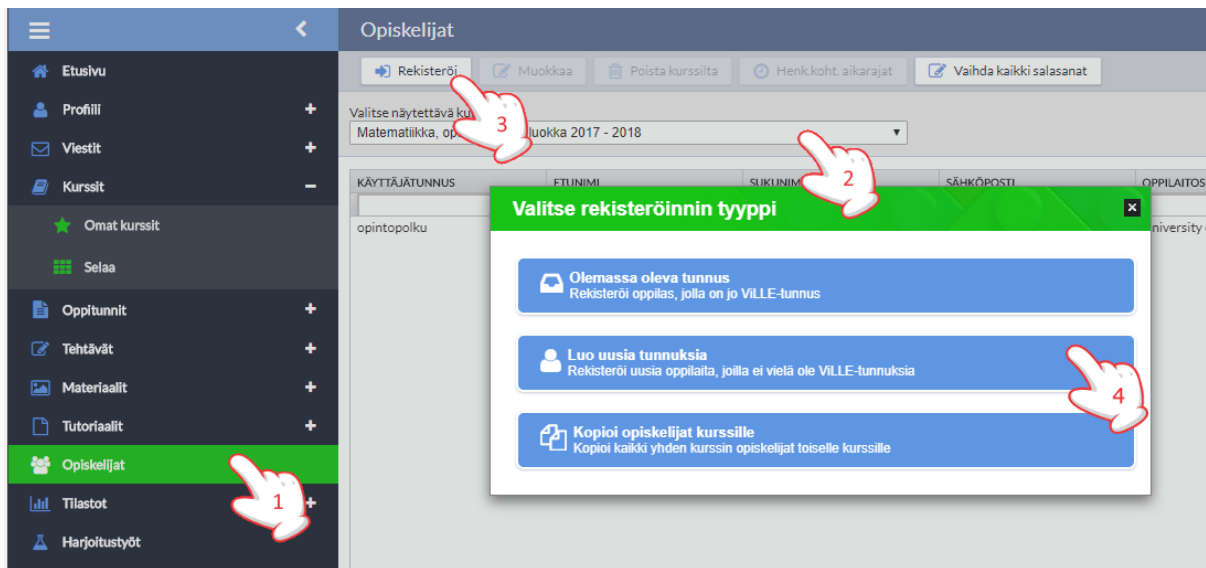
Etusivu
Profiili +
Viestit +
Kurssit −
Omat kurssit
Selaa
Oppitunnit +
Tehtävät +
Materiaalit +
Tutoriaalit +
Opiskelijat
Tilastot +
Harjoitustyöt

Opiskelijat

Rekisteröi | Muokkaa | Poista kurssilta | Henk.koht. aikarajat | Vaihda kaikki salasanat

Valitse näytettävä ku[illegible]
Matematiikka, op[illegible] luokka 2017 - 2018

| KÄYTTÄJÄTUNNUS | ETUNIMI | SUKUNIM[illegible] | SÄHKÖPOSTI | OPPILAITOS |
|---|---|---|---|---|
| opintopolku | | | | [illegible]niversity |

Valitse rekisteröinnin tyyppi

Olemassa oleva tunnus
Rekisteröi oppilas, jolla on jo ViLLE-tunnus

Luo uusia tunnuksia
Rekisteröi uusia oppilaita, joilla ei vielä ole ViLLE-tunnuksia

Kopioi opiskelijat kurssille
Kopioi kaikki yhden kurssin opiskelijat toiselle kurssille

1
2
3
4